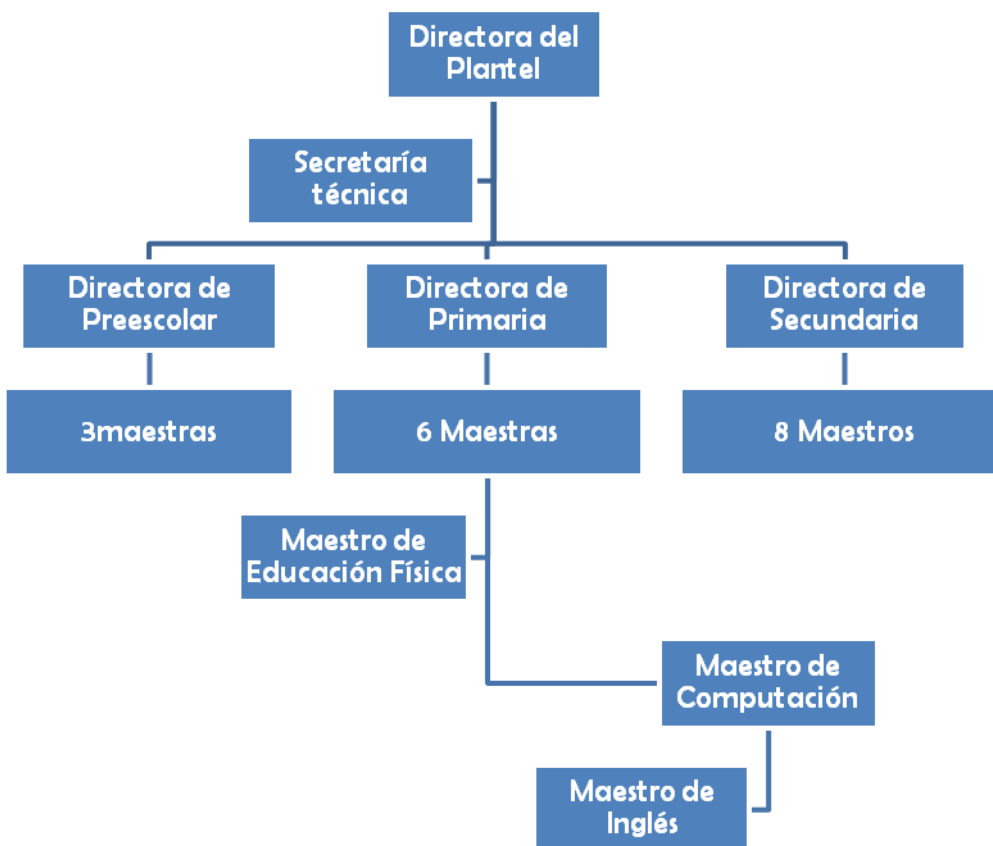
Directora del Plantel

Secretaría técnica

Directora de Preescolar

Directora de Primaria

Directora de Secundaria

3maestras

6 Maestras

8 Maestros

Maestro de Educación Física

Maestro de Computación

Maestro de Inglés